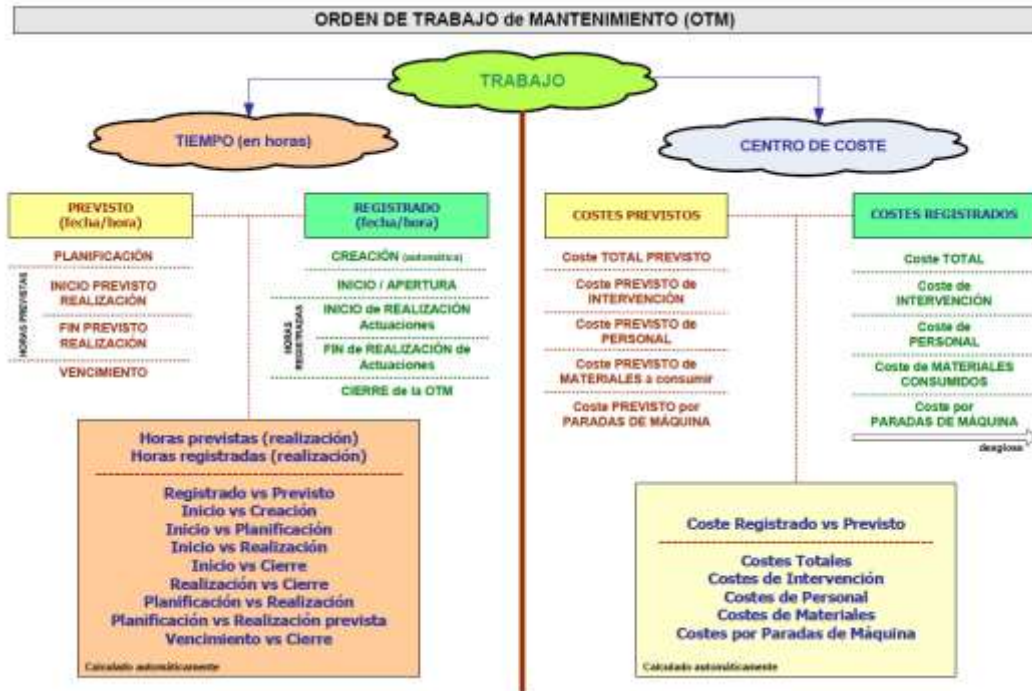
ORDEN DE TRABAJO de MANTENIMIENTO (OTM)

TRABAJO

TIEMPO (en horas)

CENTRO DE COSTE

PREVISTO (fecha/hora)

REGISTRADO (fecha/hora)

PLANIFICACIÓN

HORAS PREVISTAS

INICIO PREVISTO REALIZACIÓN

FIN PREVISTO REALIZACIÓN

VENCIMIENTO

CREACIÓN (automática)

INICIO / APERTURA

HORAS REGISTRADAS

INICIO de REALIZACIÓN Actuaciones

FIN de REALIZACIÓN de Actuaciones

CIERRE de la OTM

COSTES PREVISTOS

Coste TOTAL PREVISTO

Coste PREVISTO de INTERVENCIÓN

Coste PREVISTO de PERSONAL

Coste PREVISTO de MATERIALES a consumir

Coste PREVISTO por PARADAS DE MÁQUINA

COSTES REGISTRADOS

Coste TOTAL

Coste de INTERVENCIÓN

Coste de PERSONAL

Coste de MATERIALES CONSUMIDOS

Coste por PARADAS DE MÁQUINA

desglose

Horas previstas (realización)
Horas registradas (realización)

Registrado vs Previsto
Inicio vs Creación
Inicio vs Planificación
Inicio vs Realización
Inicio vs Cierre
Realización vs Cierre
Planificación vs Realización
Planificación vs Realización prevista
Vencimiento vs Cierre

Calculado automáticamente

Coste Registrado vs Previsto

Costes Totales
Costes de Intervención
Costes de Personal
Costes de Materiales
Costes por Paradas de Máquina

Calculado automáticamente